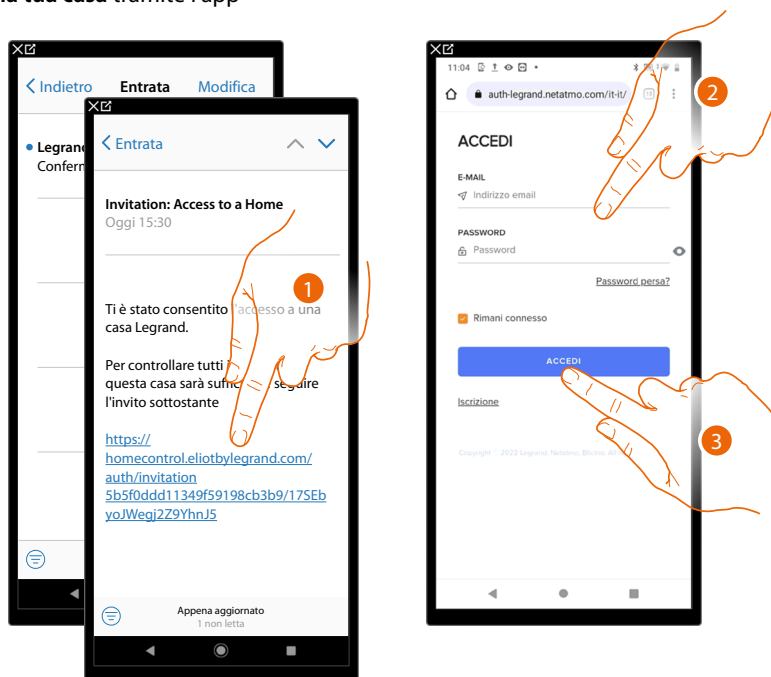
la tua casa tramite l'app

Indietro Entrata Modifica

Legrand
Conferm

Entrata

Invitation: Access to a Home
Oggi 15:30

1

Ti è stato consentito l'accesso a una casa Legrand.

Per controllare tutti i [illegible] questa casa sarà suffi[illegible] seguire l'invito sottostante

https://homecontrol.eliotbylegrand.com/auth/invitation
5b5f0ddd11349f59198cb3b9/17SEbyoJWegj2Z9YhnJ5

Appena aggiornato
1 non letta

11:04

auth-legrand.netatmo.com/it-it/

2

ACCEDI

E-MAIL
Indirizzo email

PASSWORD
Password

Password persa?

Rimani connesso

ACCEDI

Iscrizione

3

Copyright © 2022 Legrand, Netatmo, Bticino. All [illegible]